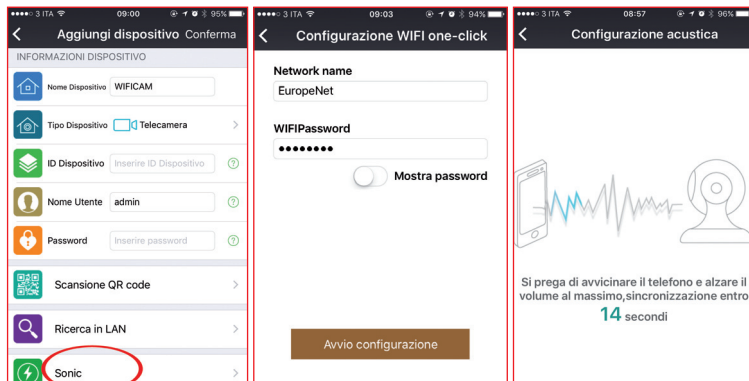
3 ITA 09:00 95%
Aggiungi dispositivo Conferma
INFORMAZIONI DISPOSITIVO
Nome Dispositivo WIFICAM
Tipo Dispositivo Telecamera
ID Dispositivo Inserire ID Dispositivo
Nome Utente admin
Password Inserire password
Scansione QR code
Ricerca in LAN
Sonic

3 ITA 09:03 94%
Configurazione WIFI one-click
Network name
EuropeNet
WIFIPassword
••••••••
Mostra password
Avvio configurazione

3 ITA 08:57 96%
Configurazione acustica
Si prega di avvicinare il telefono e alzare il volume al massimo,sincronizzazione entro
14 secondi